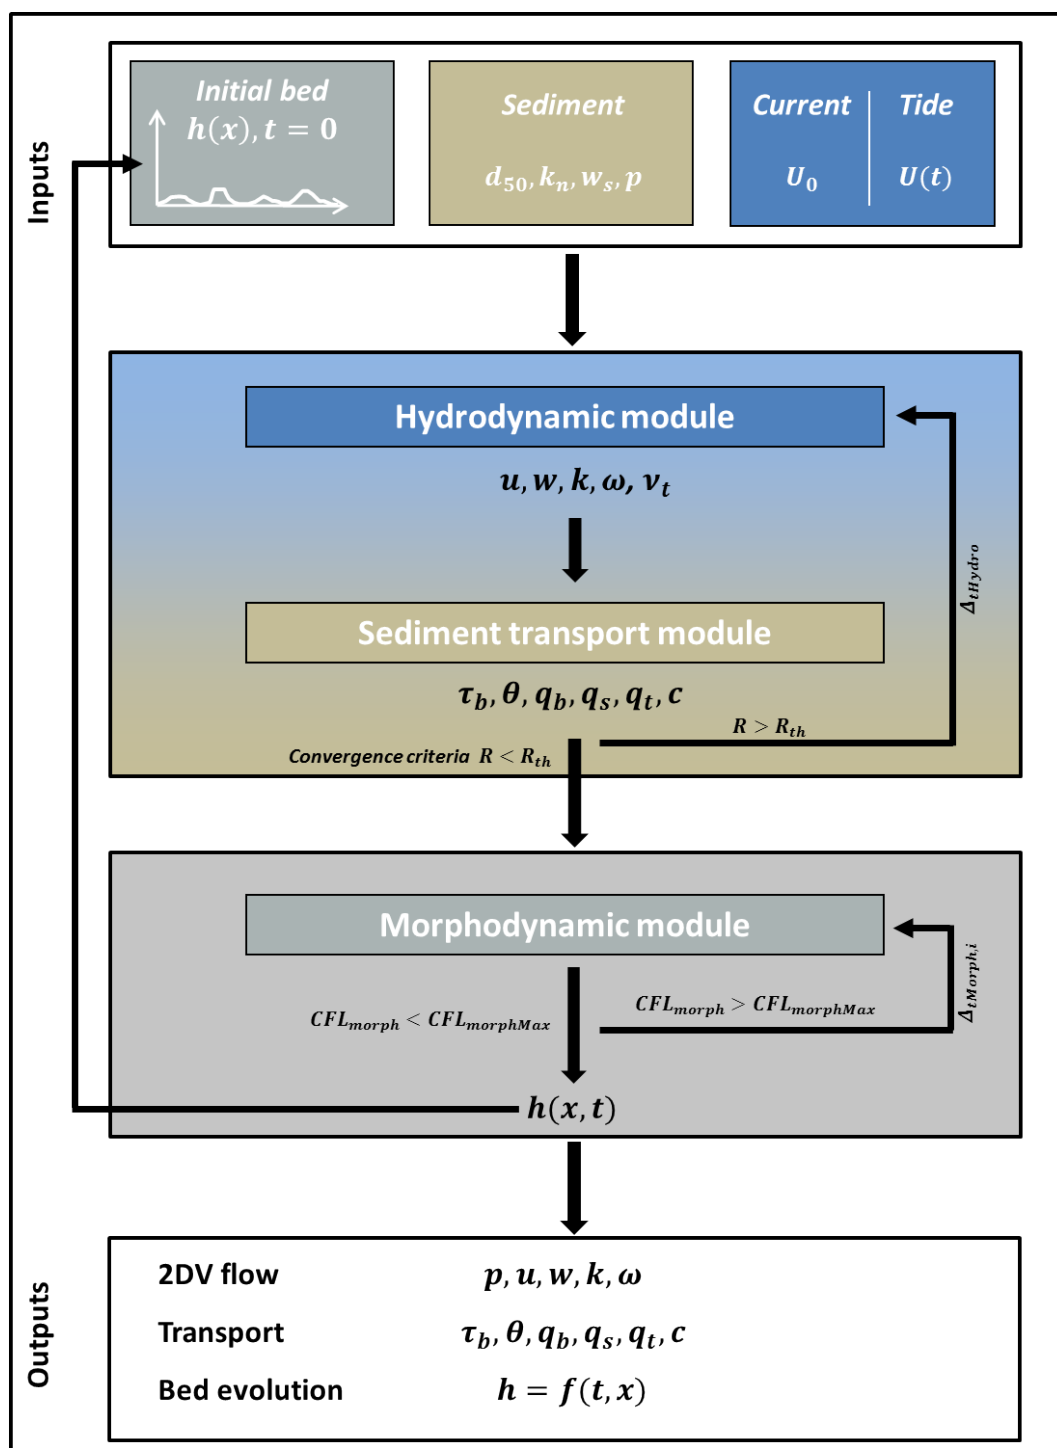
Inputs

Initial bed
$h(x), t = 0$

Sediment
$d_{50}, k_n, w_s, p$

Current
$U_0$

Tide
$U(t)$

Hydrodynamic module

$u, w, k, \omega, \nu_t$

Sediment transport module

$\tau_b, \theta, q_b, q_s, q_t, c$

$\Delta_{tHydro}$

$R > R_{th}$

Convergence criteria $R < R_{th}$

Morphodynamic module

$\Delta_{tMorph,i}$

$CFL_{morph} < CFL_{morphMax}$

$CFL_{morph} > CFL_{morphMax}$

$h(x, t)$

Outputs

2DV flow $p, u, w, k, \omega$

Transport $\tau_b, \theta, q_b, q_s, q_t, c$

Bed evolution $h = f(t, x)$